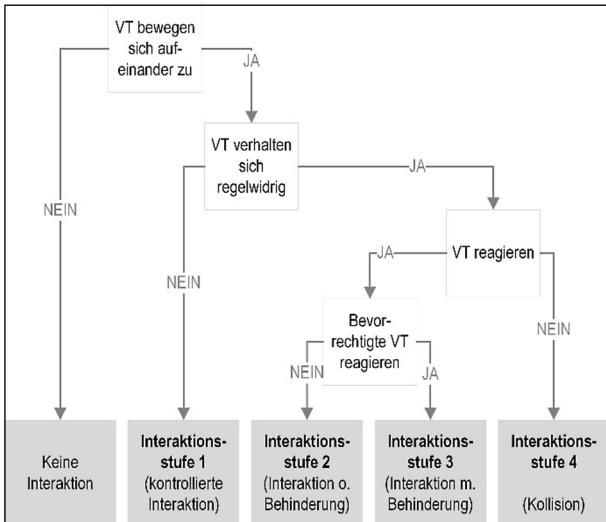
VT bewegen sich aufeinander zu

JA

NEIN

VT verhalten sich regelwidrig

JA

NEIN

VT reagieren

JA

NEIN

Bevorrechtigte VT reagieren

NEIN

JA

Keine Interaktion

**Interaktionsstufe 1** (kontrollierte Interaktion)

**Interaktionsstufe 2** (Interaktion o. Behinderung)

**Interaktionsstufe 3** (Interaktion m. Behinderung)

**Interaktionsstufe 4** (Kollision)